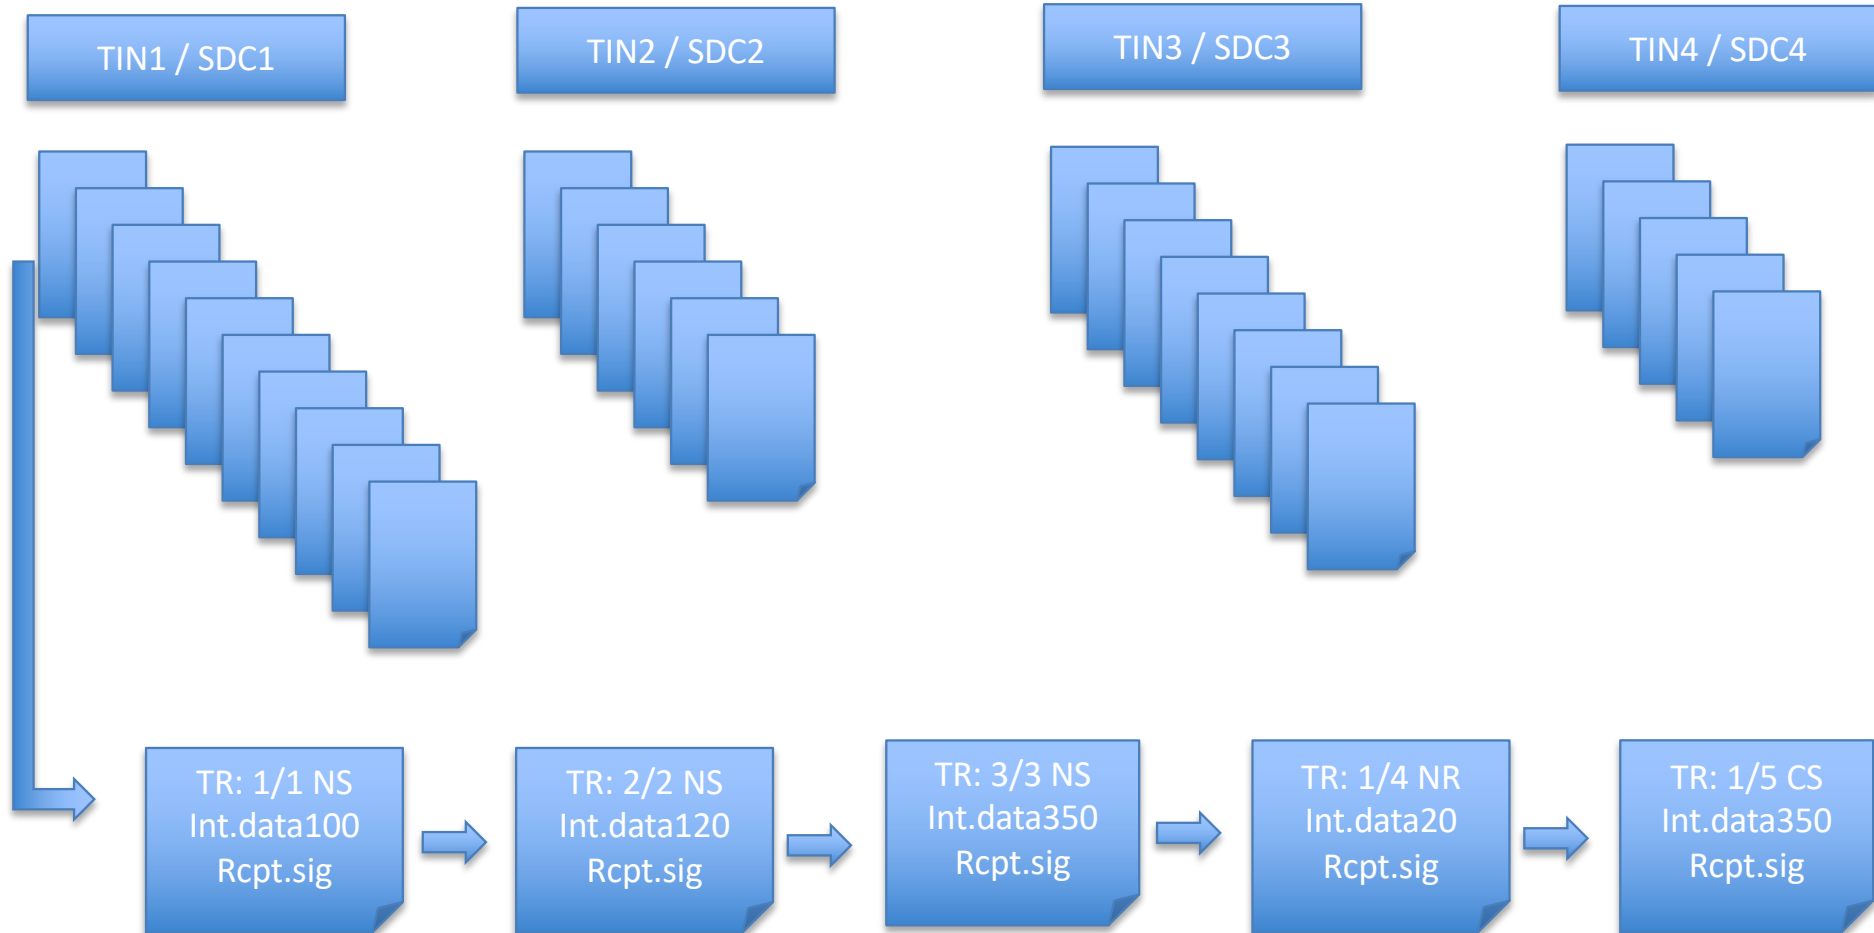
TIN1 / SDC1

TIN2 / SDC2

TIN3 / SDC3

TIN4 / SDC4

TR: 1/1 NS
Int.data100
Rcpt.sig

TR: 2/2 NS
Int.data120
Rcpt.sig

TR: 3/3 NS
Int.data350
Rcpt.sig

TR: 1/4 NR
Int.data20
Rcpt.sig

TR: 1/5 CS
Int.data350
Rcpt.sig